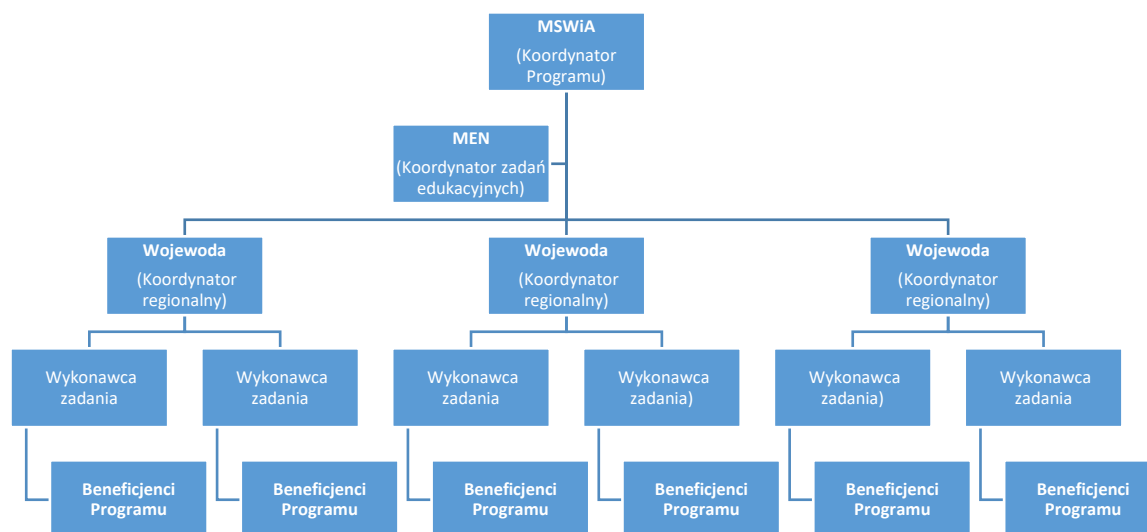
MSWiA
(Koordynator Programu)

MEN
(Koordynator zadań edukacyjnych)

Wojewoda
(Koordynator regionalny)

Wojewoda
(Koordynator regionalny)

Wojewoda
(Koordynator regionalny)

Wykonawca zadania

Wykonawca zadania

Wykonawca zadania

Wykonawca zadania)

Wykonawca zadania)

Wykonawca zadania

Beneficjenci Programu

Beneficjenci Programu

Beneficjenci Programu

Beneficjenci Programu

Beneficjenci Programu

Beneficjenci Programu